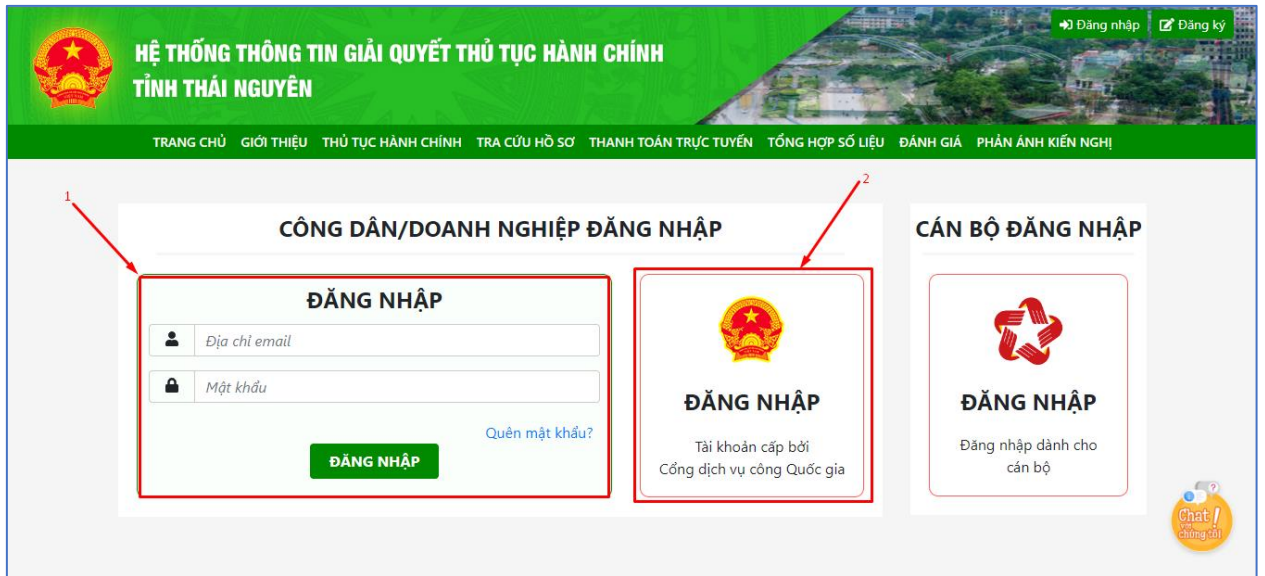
HỆ THỐNG THÔNG TIN GIẢI QUYẾT THỦ TỤC HÀNH CHÍNH
TỈNH THÁI NGUYÊN

Đăng nhập Đăng ký

TRANG CHỦ GIỚI THIỆU THỦ TỤC HÀNH CHÍNH TRA CỨU HỒ SƠ THANH TOÁN TRỰC TUYẾN TỔNG HỢP SỐ LIỆU ĐÁNH GIÁ PHẢN ÁNH KIẾN NGHỊ

1

2

CÔNG DÂN/DOANH NGHIỆP ĐĂNG NHẬP

ĐĂNG NHẬP

Địa chỉ email

Mật khẩu

Quên mật khẩu?

ĐĂNG NHẬP

ĐĂNG NHẬP

Tài khoản cấp bởi Cổng dịch vụ công Quốc gia

CÁN BỘ ĐĂNG NHẬP

ĐĂNG NHẬP

Đăng nhập dành cho cán bộ

Chat với chúng tôi